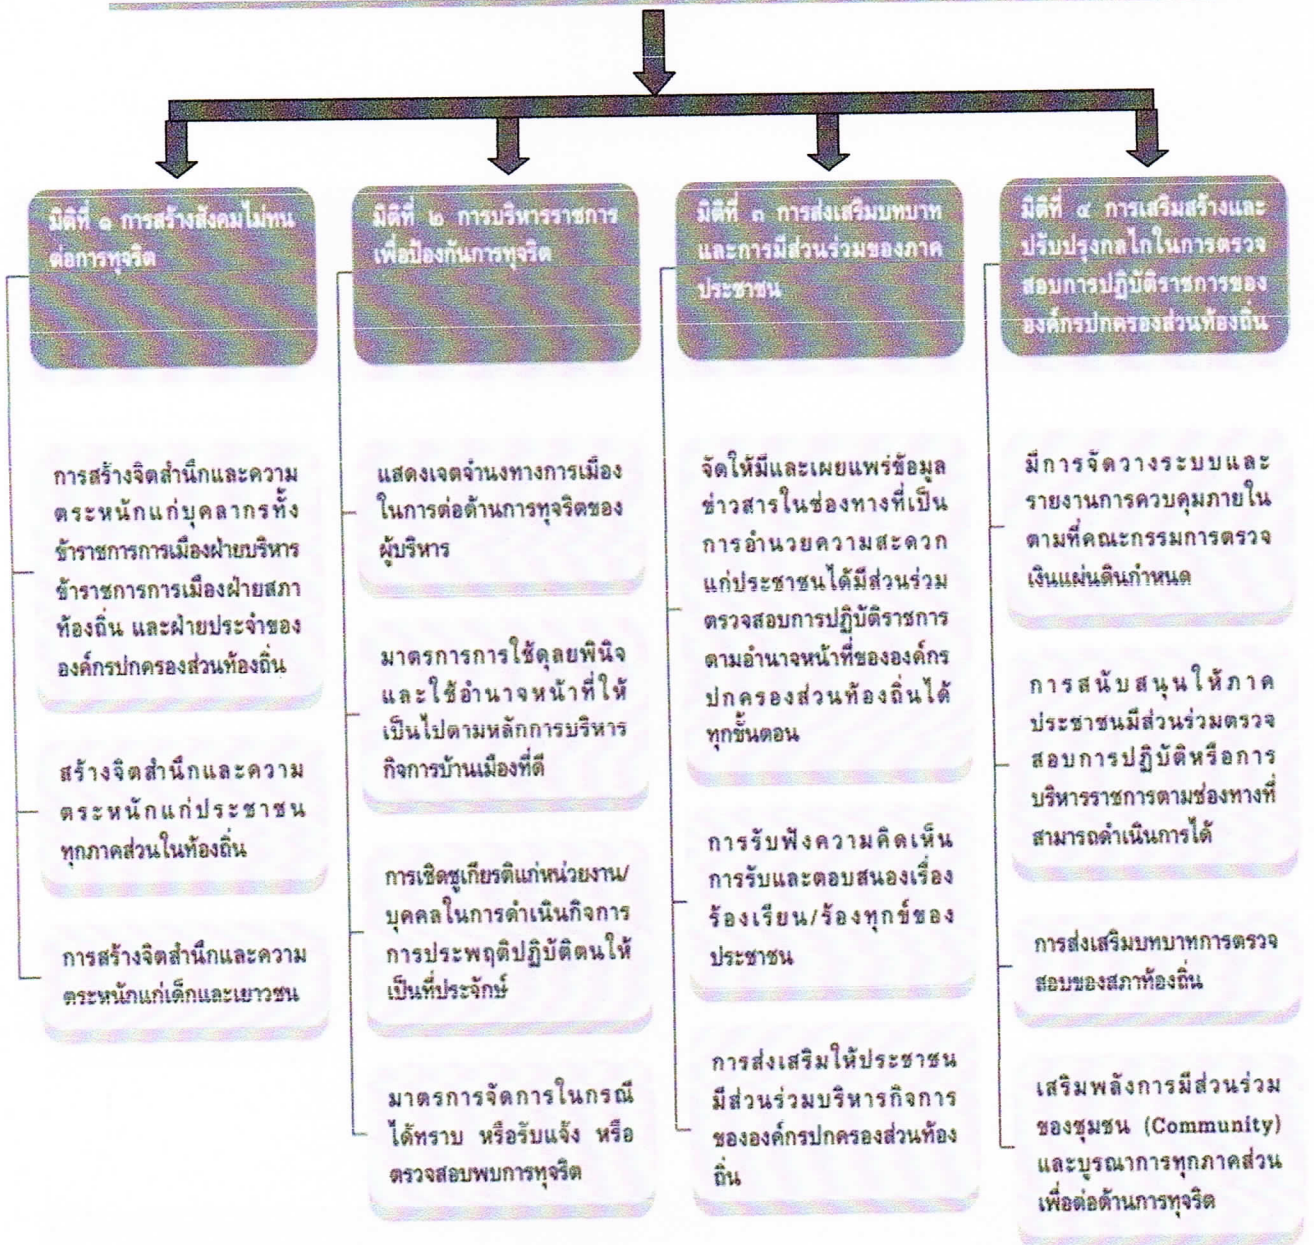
มิติที่ ๑ การสร้างสังคมไม่ทนต่อการทุจริต

การสร้างจิตสำนึกและความตระหนักแก่บุคลากรทั้งข้าราชการการเมืองฝ่ายบริหาร ข้าราชการการเมืองฝ่ายสภาท้องถิ่น และฝ่ายประจำขององค์กรปกครองส่วนท้องถิ่น

สร้างจิตสำนึกและความตระหนักแก่ประชาชนทุกภาคส่วนในท้องถิ่น

การสร้างจิตสำนึกและความตระหนักแก่เด็กและเยาวชน

มิติที่ ๒ การบริหารราชการเพื่อป้องกันการทุจริต

แสดงเจตจำนงทางการเมืองในการต่อต้านการทุจริตของผู้บริหาร

มาตรการการใช้ดุลยพินิจและใช้อำนาจหน้าที่ให้เป็นไปตามหลักการบริหารกิจการบ้านเมืองที่ดี

การเชิดชูเกียรติแก่หน่วยงาน/บุคคลในการดำเนินกิจการ การประพฤติปฏิบัติตนให้เป็นที่ประจักษ์

มาตรการจัดการในกรณีได้ทราบ หรือรับแจ้ง หรือตรวจสอบพบการทุจริต

มิติที่ ๓ การส่งเสริมบทบาทและการมีส่วนร่วมของภาคประชาชน

จัดให้มีและเผยแพร่ข้อมูลข่าวสารในช่องทางที่เป็นการอำนวยความสะดวกแก่ประชาชนได้มีส่วนร่วมตรวจสอบการปฏิบัติราชการตามอำนาจหน้าที่ขององค์กรปกครองส่วนท้องถิ่นได้ทุกขั้นตอน

การรับฟังความคิดเห็น การรับและตอบสนองเรื่องร้องเรียน/ร้องทุกข์ของประชาชน

การส่งเสริมให้ประชาชนมีส่วนร่วมบริหารกิจการขององค์กรปกครองส่วนท้องถิ่น

มิติที่ ๔ การเสริมสร้างและปรับปรุงกลไกในการตรวจสอบการปฏิบัติราชการขององค์กรปกครองส่วนท้องถิ่น

มีการจัดวางระบบและรายงานการควบคุมภายในตามที่คณะกรรมการตรวจเงินแผ่นดินกำหนด

การสนับสนุนให้ภาคประชาชนมีส่วนร่วมตรวจสอบการปฏิบัติหรือการบริหารราชการตามช่องทางที่สามารถดำเนินการได้

การส่งเสริมบทบาทการตรวจสอบของสภาท้องถิ่น

เสริมพลังการมีส่วนร่วมของชุมชน (Community) และบูรณาการทุกภาคส่วนเพื่อต่อต้านการทุจริต